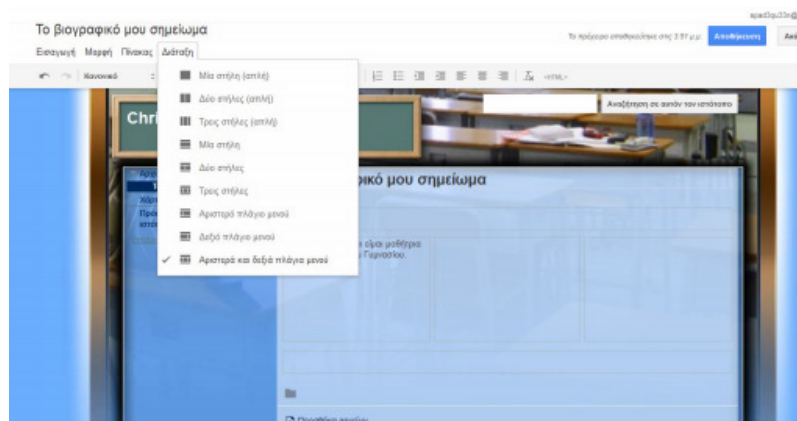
Το βιογραφικό μου σημείωμα

Εισαγωγή Μορφή Πίνακας Διάταξη

Κανονικό

Μία στήλη (απλή)
Δύο στήλες (απλή)
Τρεις στήλες (απλή)
Μία στήλη
Δύο στήλες
Τρεις στήλες
Αριστερό πλάγιο μενού
Δεξιό πλάγιο μενού
✓ Αριστερό και δεξιό πλάγιο μενού

Το πρόχειρο αποθηκεύτηκε στις 2:37 μ.μ. Αποθήκευση

Αναζήτηση σε αυτόν τον ιστότοπο

Chri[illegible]

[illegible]φικό μου σημείωμα

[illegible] είμαι μαθήτρια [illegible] Γυμνασίου.